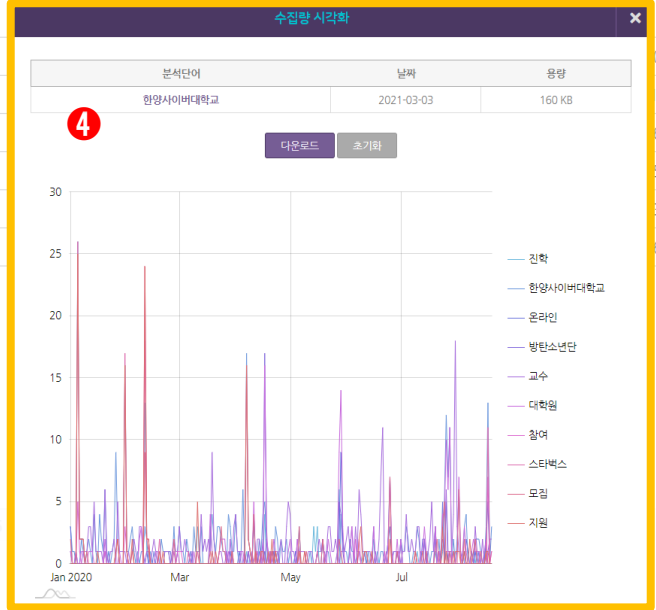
수집량 시각화

| 분석단어 | 날짜 | 용량 |
|---|---|---|
| 한양사이버대학교 | 2021-03-03 | 160 KB |

4

다운로드 초기화

30
25
20
15
10
5
0
Jan 2020 Mar May Jul

진학
한양사이버대학교
온라인
방탄소년단
교수
대학원
참여
스타벅스
모집
지원